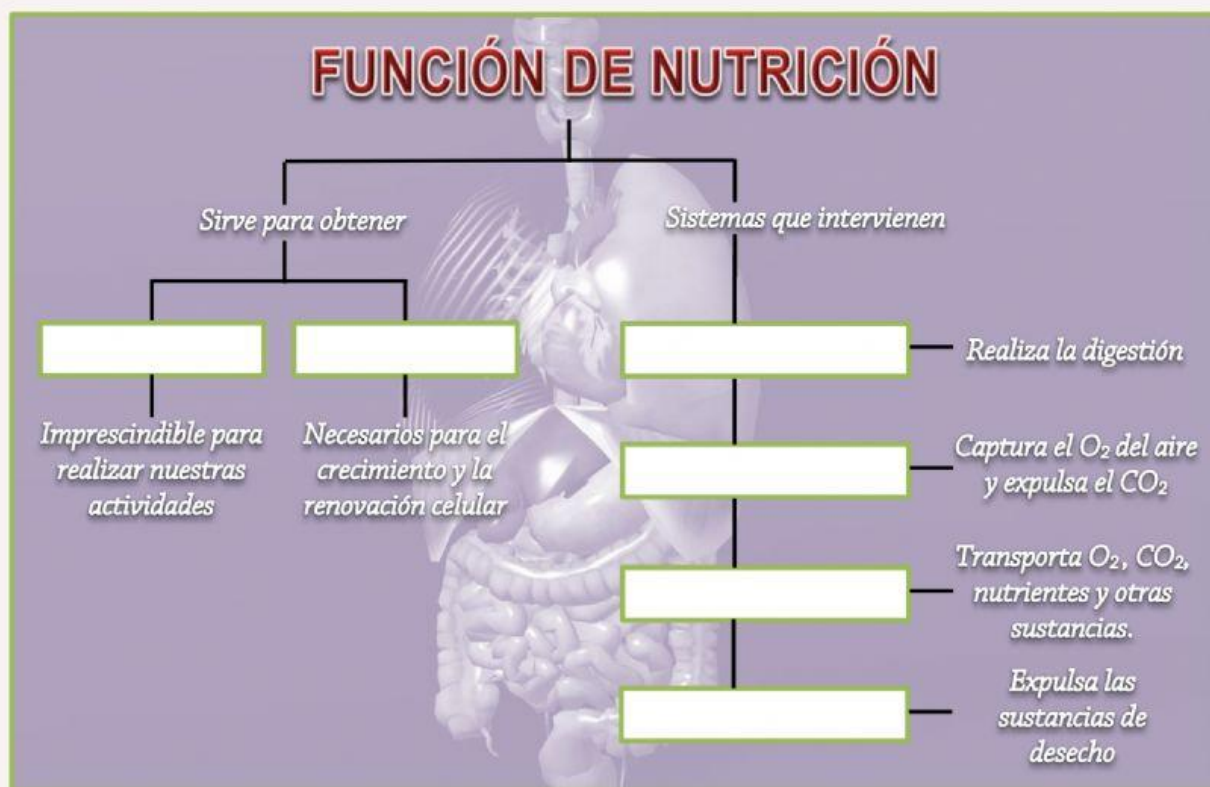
FUNCIÓN DE NUTRICIÓN

Sirve para obtener

Sistemas que intervienen

Imprescindible para realizar nuestras actividades

Necesarios para el crecimiento y la renovación celular

Realiza la digestión

Captura el $O_2$ del aire y expulsa el $CO_2$

Transporta $O_2$, $CO_2$, nutrientes y otras sustancias.

Expulsa las sustancias de desecho